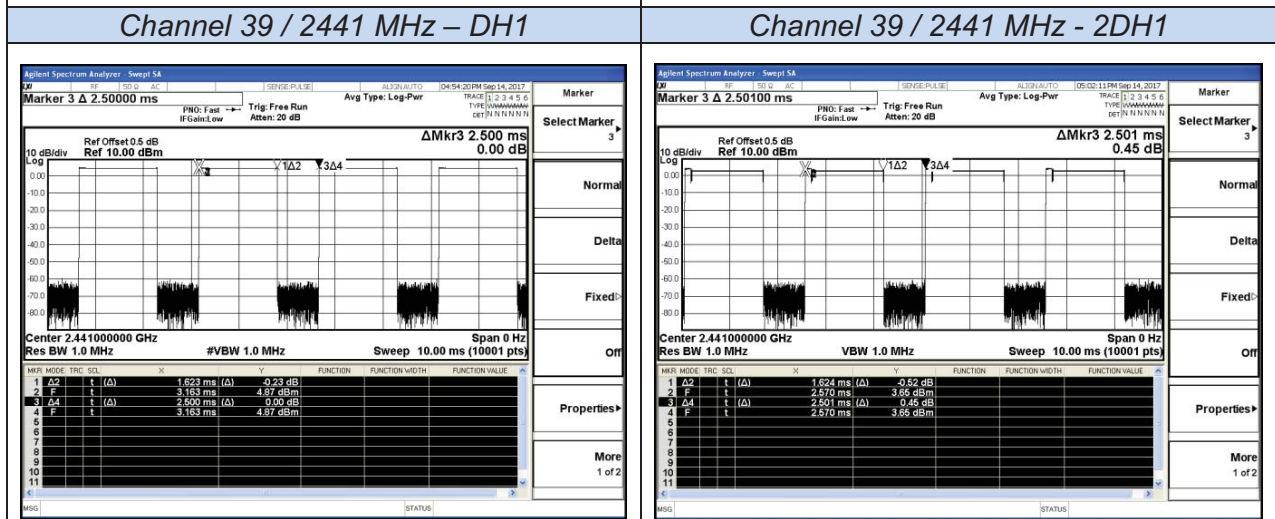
| Channel 39 / 2441 MHz – DH1 | Channel 39 / 2441 MHz - 2DH1 |
|---|---|

Agilent Spectrum Analyzer - Swept SA
RF 50 Ω AC SENSE:PULSE ALIGN AUTO 04:54:20 PM Sep 14, 2017
Marker 3 Δ 2.50000 ms
PNO: Fast IFGain:Low
Trig: Free Run
Atten: 20 dB
Avg Type: Log-Pwr
TRACE 1 2 3 4 5 6
TYPE
DET N N N N N N
Marker
Select Marker 3
Ref Offset 0.5 dB
10 dB/div Ref 10.00 dBm
ΔMkr3 2.500 ms
0.00 dB
Log
0.00
-10.0
-20.0
-30.0
-40.0
-50.0
-60.0
-70.0
-80.0
X2
1Δ2
3Δ4
Normal
Delta
Fixed
Center 2.441000000 GHz
Res BW 1.0 MHz
#VBW 1.0 MHz
Span 0 Hz
Sweep 10.00 ms (10001 pts)
Off

| MKR | MODE | TRC | SCL | X | | Y | FUNCTION | FUNCTION WIDTH | FUNCTION VALUE |
|---|---|---|---|---|---|---|---|---|---|
| 1 | Δ2 | | t | (Δ) | 1.623 ms | (Δ) -0.23 dB | | | |
| 2 | F | | t | | 3.163 ms | 4.87 dBm | | | |
| 3 | Δ4 | | t | (Δ) | 2.500 ms | (Δ) 0.00 dB | | | |
| 4 | F | | t | | 3.163 ms | 4.87 dBm | | | |
| 5 | | | | | | | | | |
| 6 | | | | | | | | | |
| 7 | | | | | | | | | |
| 8 | | | | | | | | | |
| 9 | | | | | | | | | |
| 10 | | | | | | | | | |
| 11 | | | | | | | | | |

Properties
More 1 of 2
MSG STATUS

Agilent Spectrum Analyzer - Swept SA
RF 50 Ω AC SENSE:PULSE ALIGN AUTO 05:02:11 PM Sep 14, 2017
Marker 3 Δ 2.50100 ms
PNO: Fast IFGain:Low
Trig: Free Run
Atten: 20 dB
Avg Type: Log-Pwr
TRACE 1 2 3 4 5 6
TYPE
DET N N N N N N
Marker
Select Marker 3
Ref Offset 0.5 dB
10 dB/div Ref 10.00 dBm
ΔMkr3 2.501 ms
0.45 dB
Log
0.00
-10.0
-20.0
-30.0
-40.0
-50.0
-60.0
-70.0
-80.0
X2
1Δ2
3Δ4
Normal
Delta
Fixed
Center 2.441000000 GHz
Res BW 1.0 MHz
VBW 1.0 MHz
Span 0 Hz
Sweep 10.00 ms (10001 pts)
Off

| MKR | MODE | TRC | SCL | X | | Y | FUNCTION | FUNCTION WIDTH | FUNCTION VALUE |
|---|---|---|---|---|---|---|---|---|---|
| 1 | Δ2 | | t | (Δ) | 1.624 ms | (Δ) -0.52 dB | | | |
| 2 | F | | t | | 2.570 ms | 3.65 dBm | | | |
| 3 | Δ4 | | t | (Δ) | 2.501 ms | (Δ) 0.45 dB | | | |
| 4 | F | | t | | 2.570 ms | 3.65 dBm | | | |
| 5 | | | | | | | | | |
| 6 | | | | | | | | | |
| 7 | | | | | | | | | |
| 8 | | | | | | | | | |
| 9 | | | | | | | | | |
| 10 | | | | | | | | | |
| 11 | | | | | | | | | |

Properties
More 1 of 2
MSG STATUS